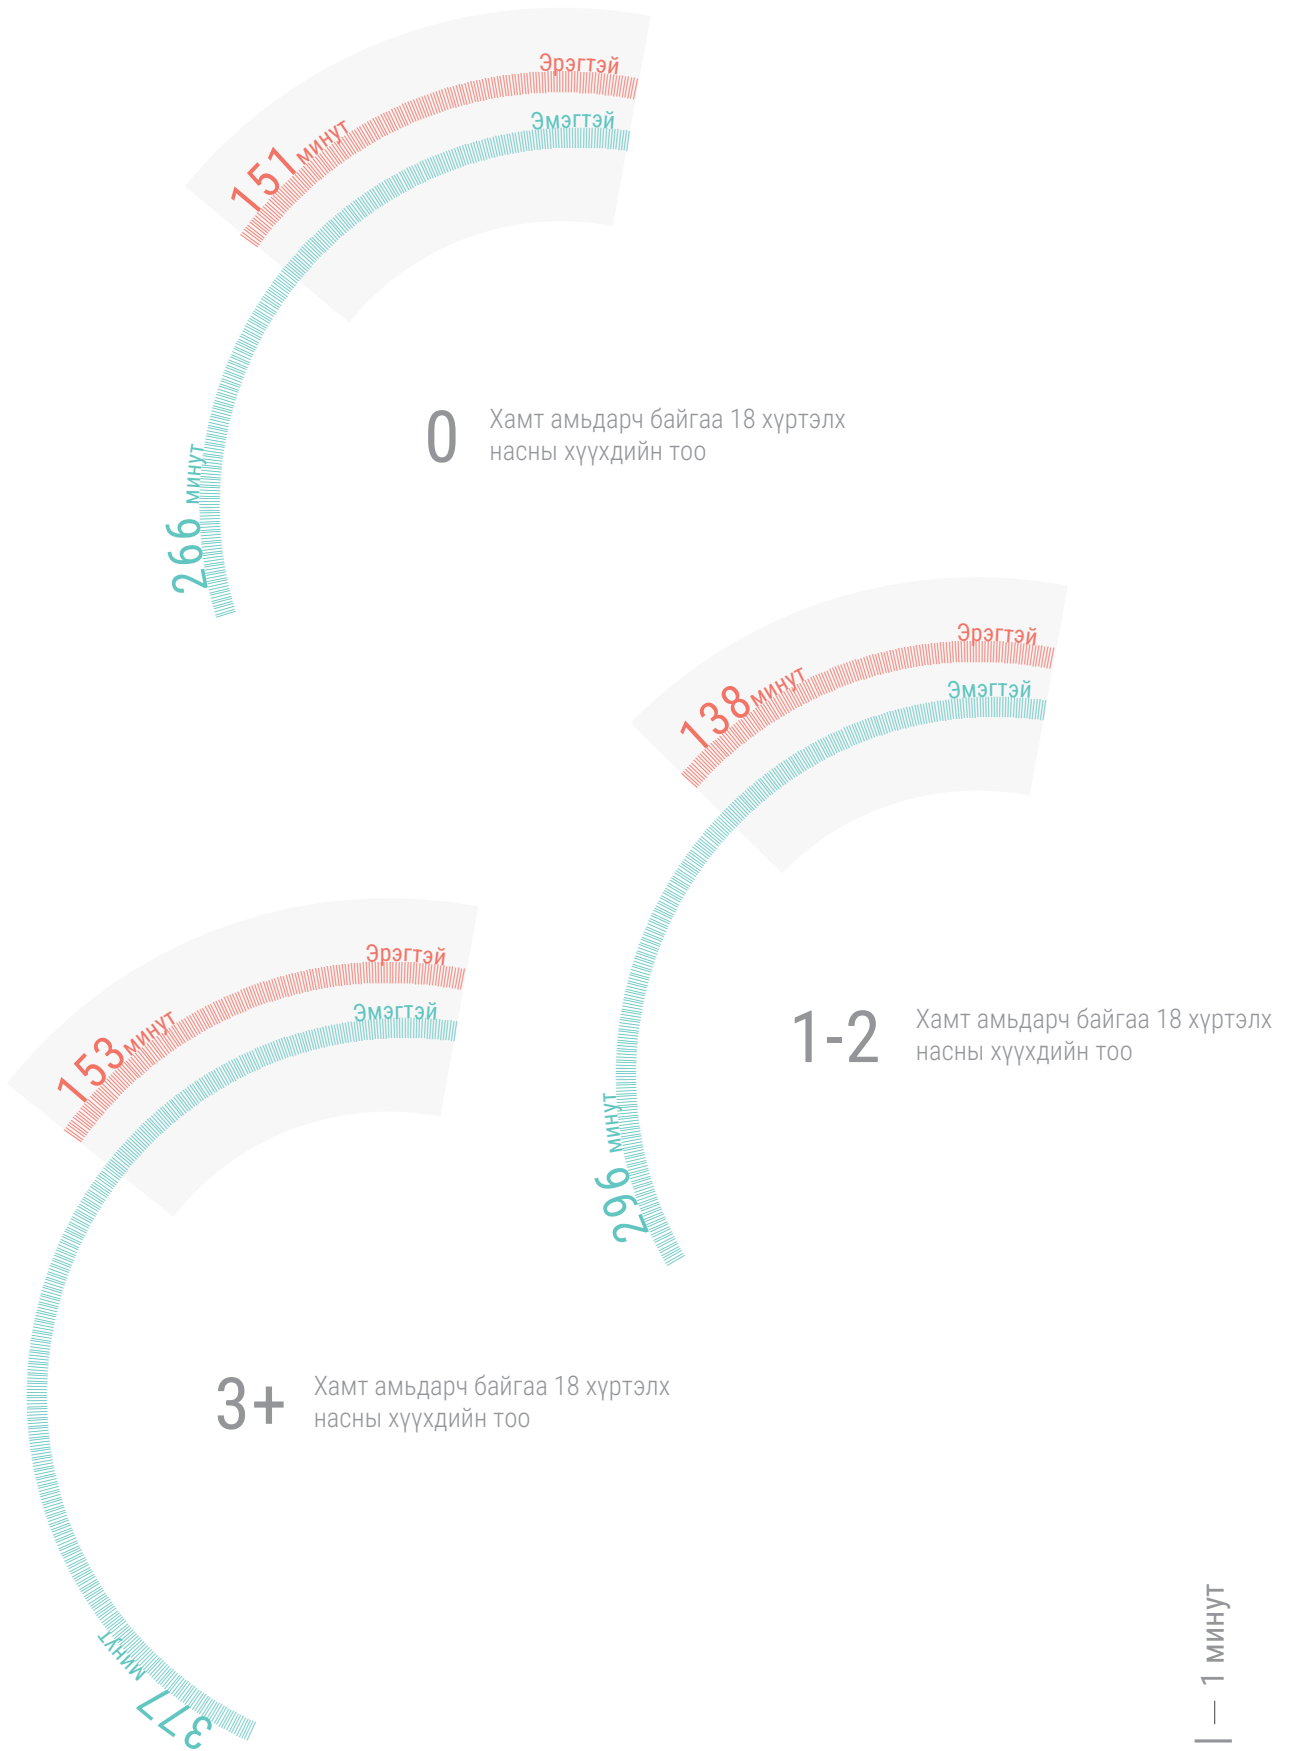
Эрэгтэй
Эмэгтэй
151 минут
266 минут
0 Хамт амьдарч байгаа 18 хүртэлх насны хүүхдийн тоо

Эрэгтэй
Эмэгтэй
138 минут
296 минут
1-2 Хамт амьдарч байгаа 18 хүртэлх насны хүүхдийн тоо

Эрэгтэй
Эмэгтэй
153 минут
377 минут
3+ Хамт амьдарч байгаа 18 хүртэлх насны хүүхдийн тоо

| — 1 минут